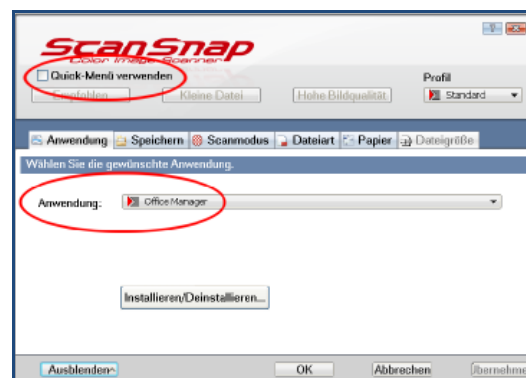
ScanSnap
Color Image Scanner

Quick-Menü verwenden

Empfohlen | Kleine Datei | Hohe Bildqualität

Profil
Standard

Anwendung | Speichern | Scanmodus | Dateiart | Papier | Dateigröße

Wählen Sie die gewünschte Anwendung.

Anwendung: Office Manager

Installieren/Deinstallieren...

Ausblenden | OK | Abbrechen | Übernehme